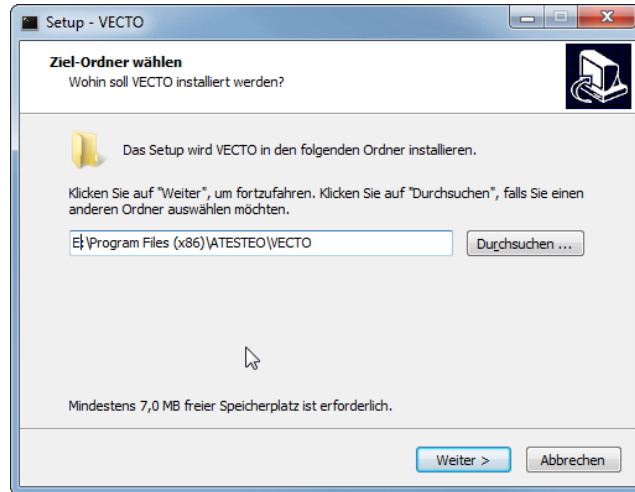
Setup - VECTO

Ziel-Ordner wählen
Wohin soll VECTO installiert werden?

Das Setup wird VECTO in den folgenden Ordner installieren.

Klicken Sie auf "Weiter", um fortzufahren. Klicken Sie auf "Durchsuchen", falls Sie einen anderen Ordner auswählen möchten.

E:\Program Files (x86)\ATESTEO\VECTO

Durchsuchen ...

Mindestens 7,0 MB freier Speicherplatz ist erforderlich.

Weiter >

Abbrechen